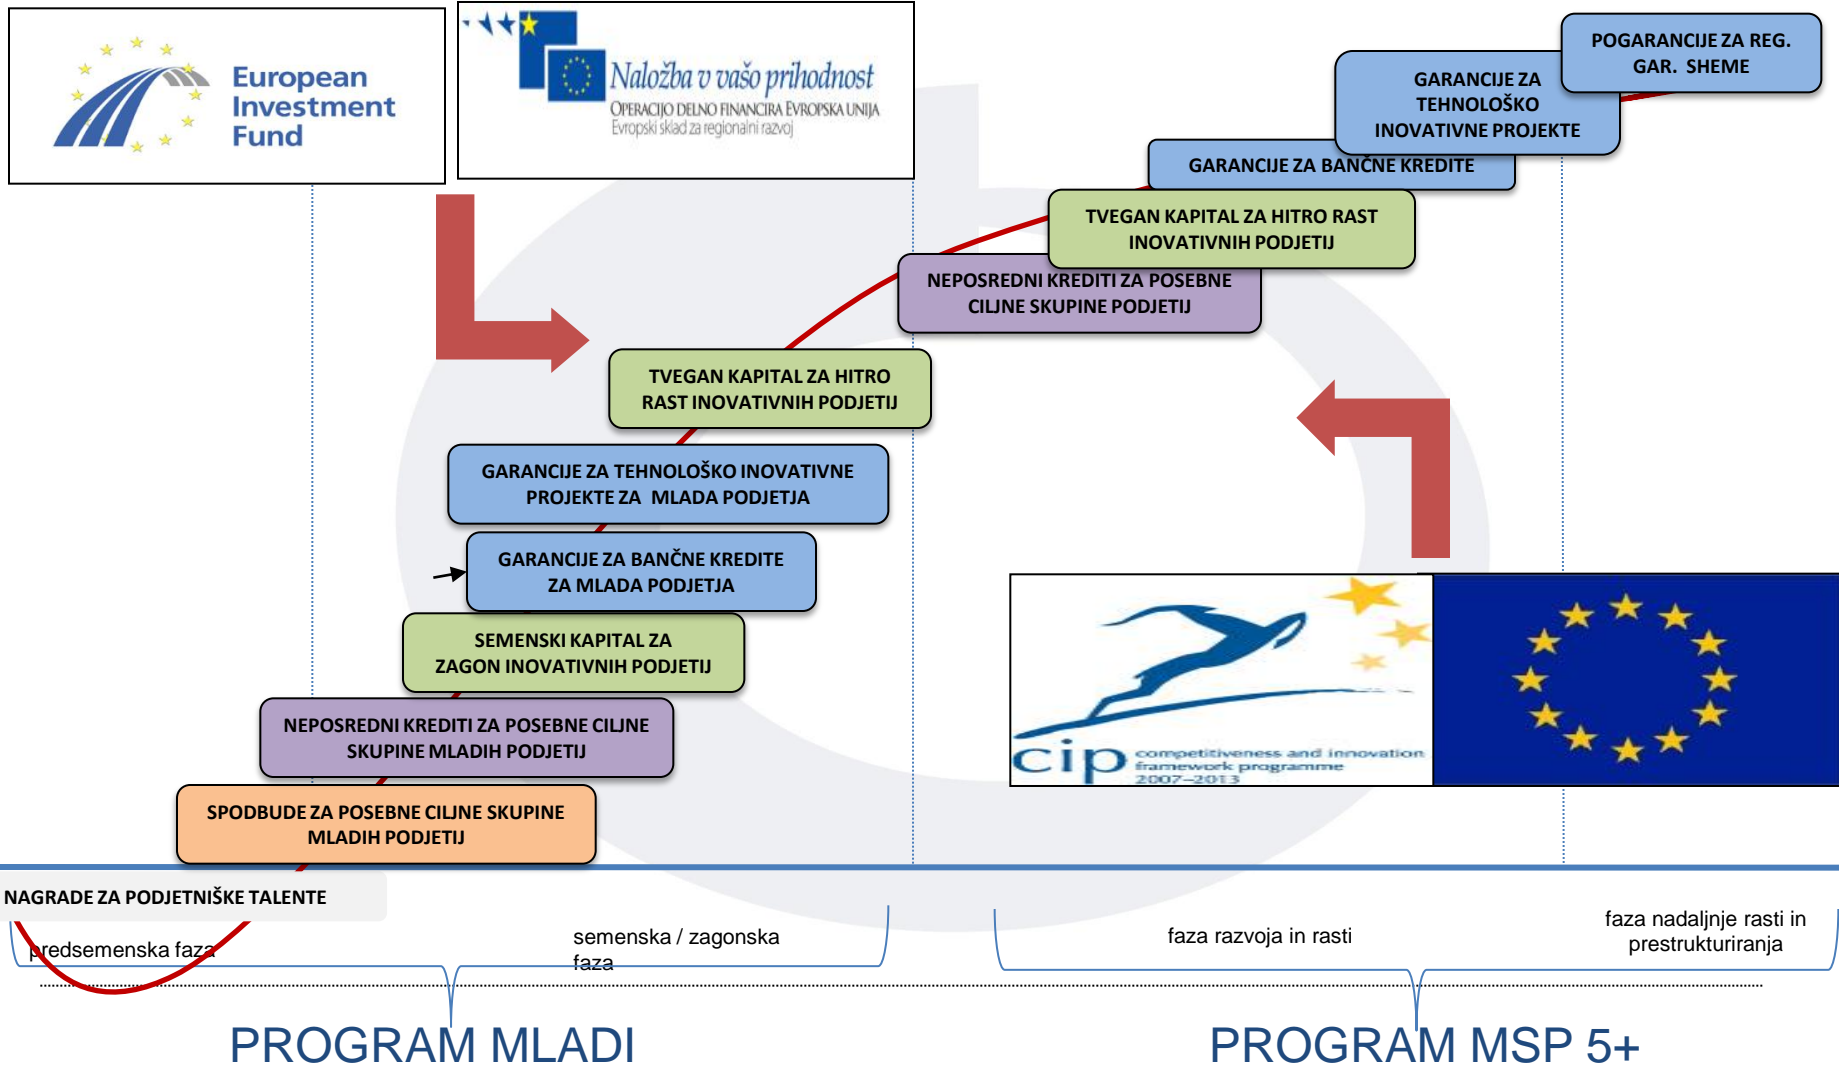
European Investment Fund

Naložba v vašo prihodnost
OPERACIJO DELNO FINANCIRA EVROPSKA UNIJA
Evropski sklad za regionalni razvoj

POGARANCIJE ZA REG. GAR. SHEME

GARANCIJE ZA TEHNOLOŠKO INOVATIVNE PROJEKTE

GARANCIJE ZA BANČNE KREDITE

TVEGAN KAPITAL ZA HITRO RAST INOVATIVNIH PODJETIJ

NEPOSREDNI KREDITI ZA POSEBNE CILJNE SKUPINE PODJETIJ

TVEGAN KAPITAL ZA HITRO RAST INOVATIVNIH PODJETIJ

GARANCIJE ZA TEHNOLOŠKO INOVATIVNE PROJEKTE ZA MLADA PODJETJA

GARANCIJE ZA BANČNE KREDITE ZA MLADA PODJETJA

SEMENSKI KAPITAL ZA ZAGON INOVATIVNIH PODJETIJ

NEPOSREDNI KREDITI ZA POSEBNE CILJNE SKUPINE MLADIH PODJETIJ

SPODBUDE ZA POSEBNE CILJNE SKUPINE MLADIH PODJETIJ

cip competitiveness and innovation framework programme 2007–2013

NAGRADE ZA PODJETNIŠKE TALENTE

predsemenska faza

semenska / zagonska faza

faza razvoja in rasti

faza nadaljnje rasti in prestrukturiranja

PROGRAM MLADI

PROGRAM MSP 5+